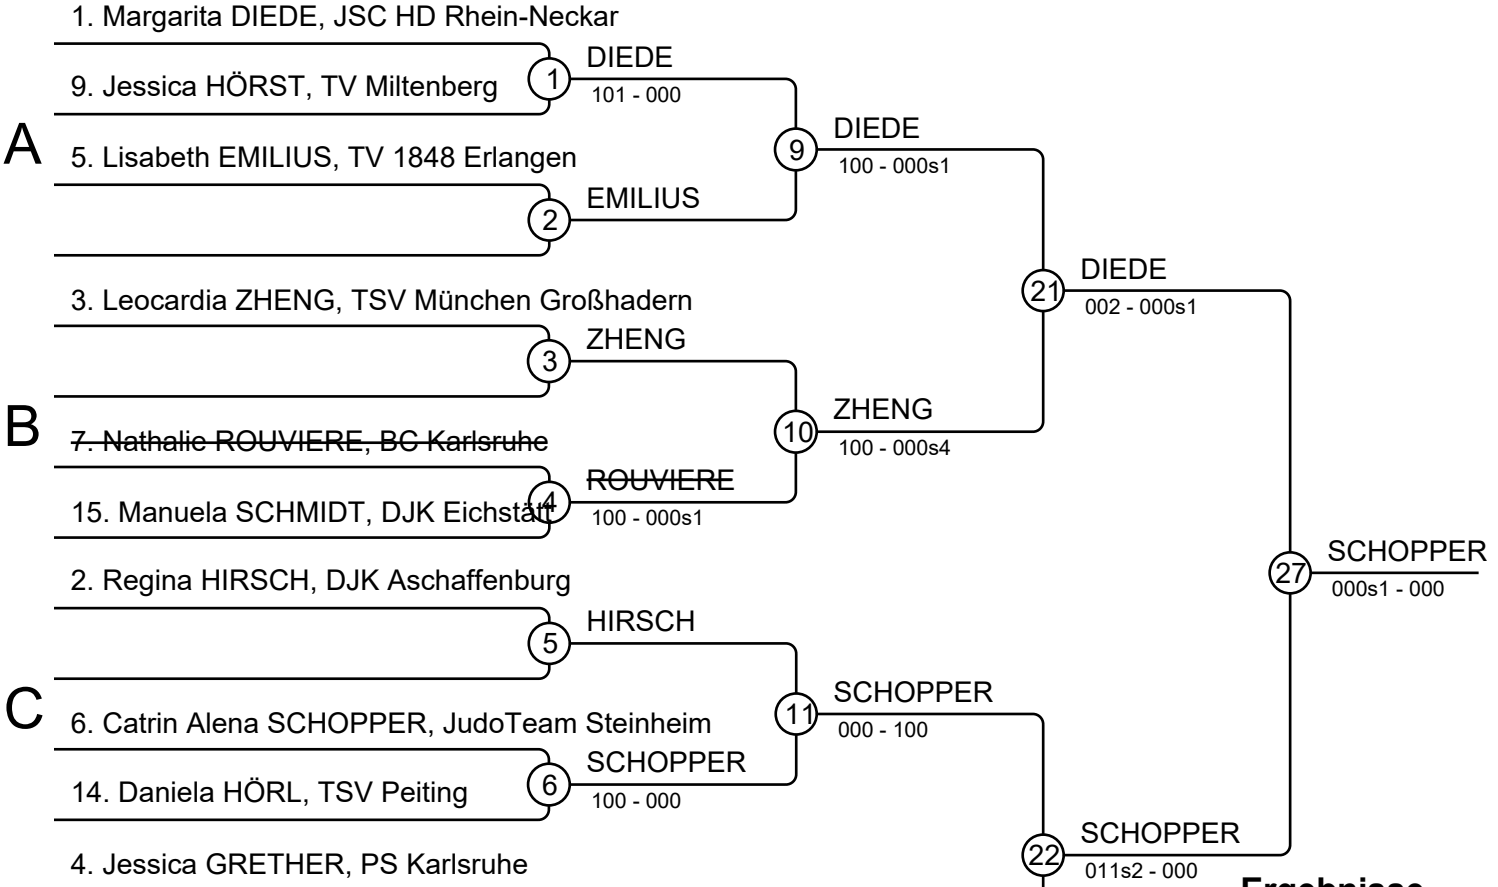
1. Margarita DIEDE, JSC HD Rhein-Neckar

9. Jessica HÖRST, TV Miltenberg

1

DIEDE

101 - 000

A

5. Lisabeth EMILIUS, TV 1848 Erlangen

2

EMILIUS

9

DIEDE

100 - 000s1

3. Leocardia ZHENG, TSV München Großhadern

3

ZHENG

B

7. Nathalie ROUVIERE, BC Karlsruhe

15. Manuela SCHMIDT, DJK Eichstätt

4

ROUVIERE

100 - 000s1

10

ZHENG

100 - 000s4

21

DIEDE

002 - 000s1

2. Regina HIRSCH, DJK Aschaffenburg

5

HIRSCH

C

6. Catrin Alena SCHOPPER, JudoTeam Steinheim

14. Daniela HÖRL, TSV Peiting

6

SCHOPPER

100 - 000

11

SCHOPPER

000 - 100

4. Jessica GRETHER, PS Karlsruhe

22

SCHOPPER

011s2 - 000

27

SCHOPPER

000s1 - 000

Ergebnisse